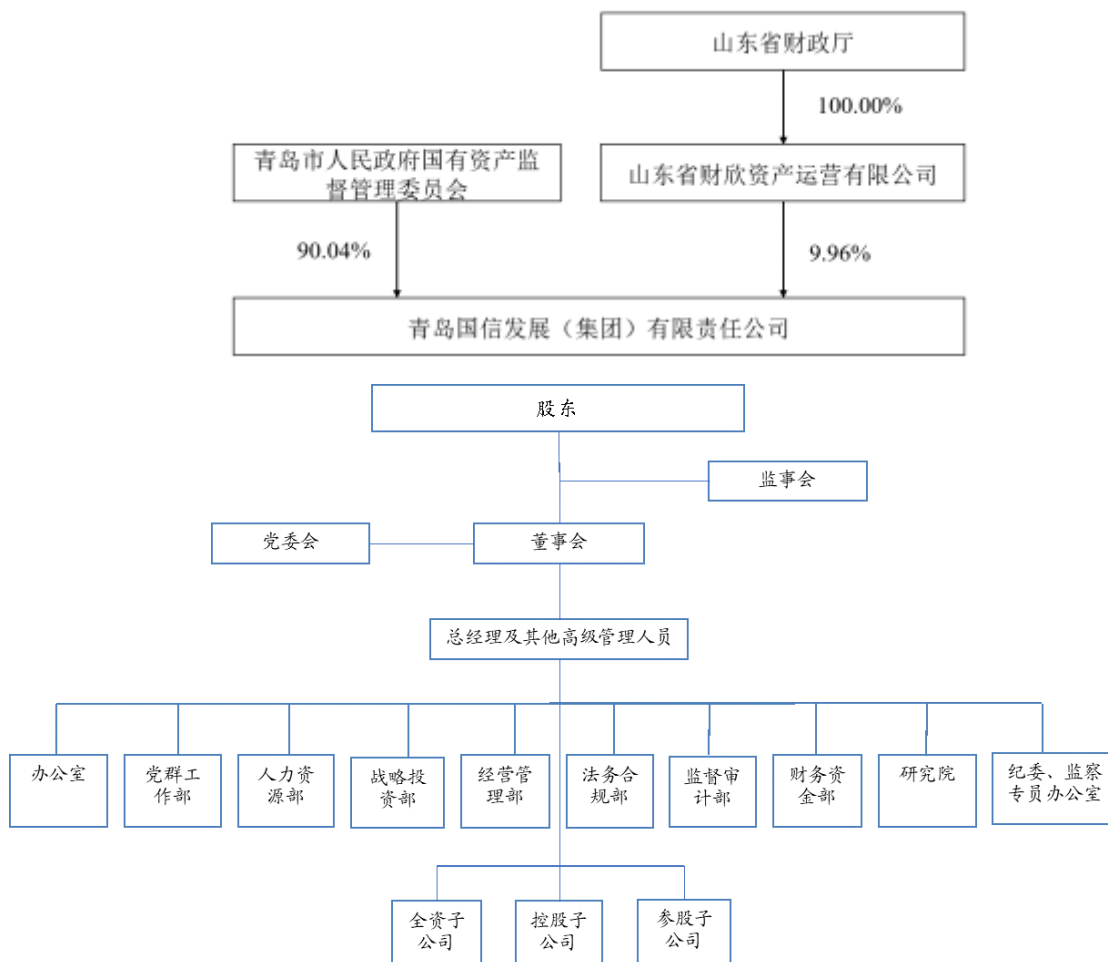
山东省财政厅

100.00%

青岛市人民政府国有资产监督管理委员会

山东省财欣资产运营有限公司

90.04%

9.96%

青岛国信发展（集团）有限责任公司

股东

监事会

党委会

董事会

总经理及其他高级管理人员

办公室

党群工作部

人力资源部

战略投资部

经营管理部

法务合规部

监督审计部

财务资金部

研究院

纪委、监察专员办公室

全资子公司

控股子公司

参股子公司